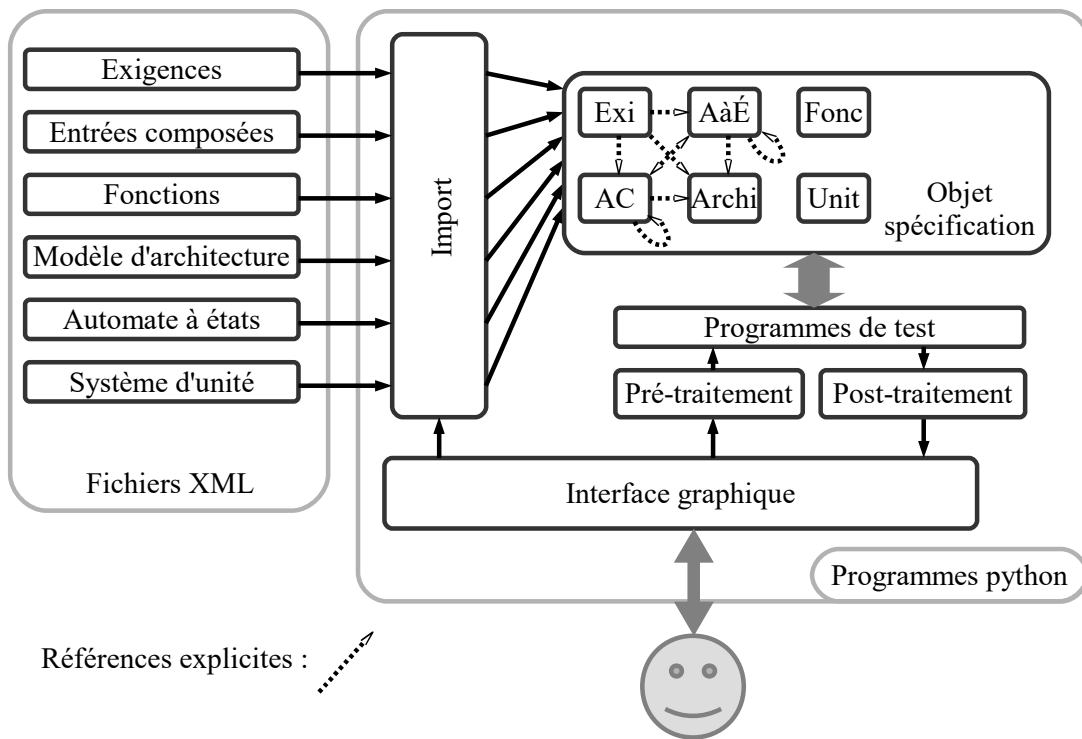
Exigences

Entrées composées

Fonctions

Modèle d'architecture

Automate à états

Système d'unité

Fichiers XML

Import

Exi

AàÉ

Fonc

AC

Archi

Unit

Objet spécification

Programmes de test

Pré-traitement

Post-traitement

Interface graphique

Programmes python

Références explicites :